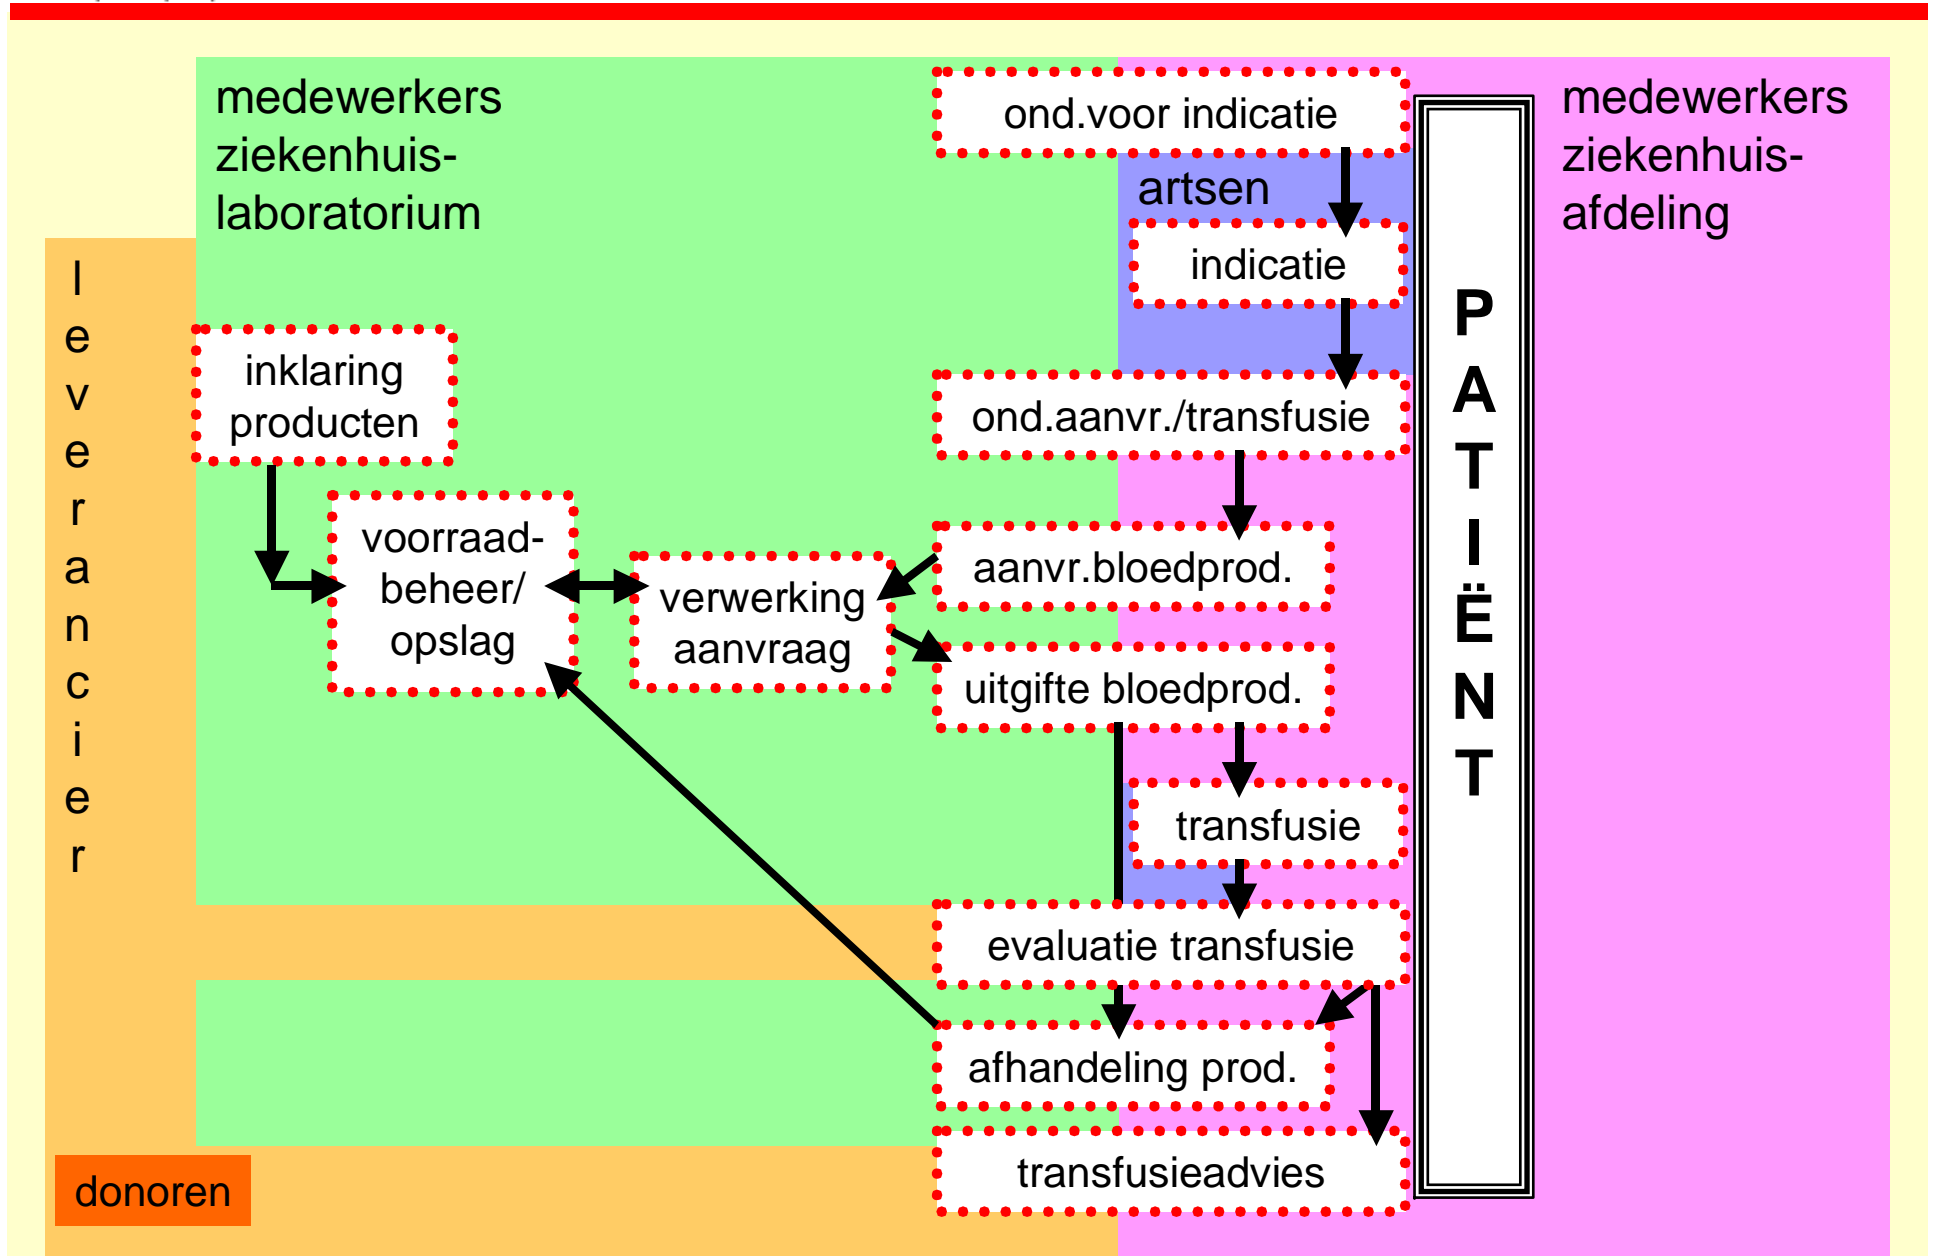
medewerkers ziekenhuis-laboratorium

leverancier

inklaring producten

voorraad-beheer/ opslag

verwerking aanvraag

ond.voor indicatie

artsen

indicatie

ond.aanvr./transfusie

aanvr.bloedprod.

uitgifte bloedprod.

transfusie

evaluatie transfusie

afhandeling prod.

transfusieadvies

PATIËNT

medewerkers ziekenhuis-afdeling

donoren